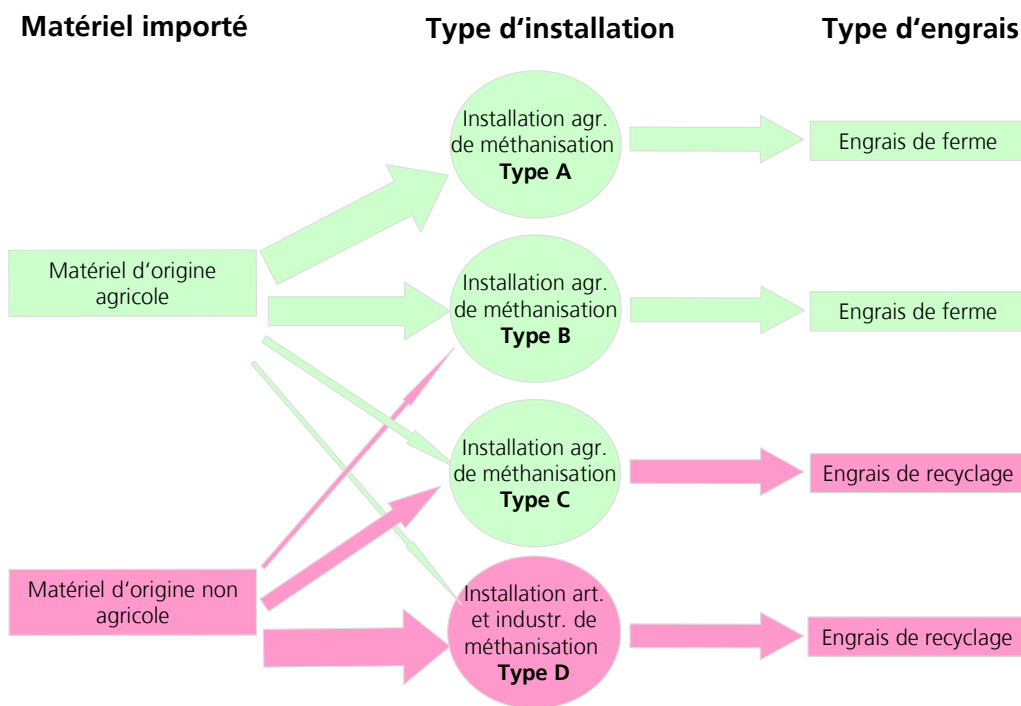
Matériel importé

Type d‘installation

Type d‘engrais

Matériel d‘origine agricole

Matériel d‘origine non agricole

Installation agr. de méthanisation **Type A**

Installation agr. de méthanisation **Type B**

Installation agr. de méthanisation **Type C**

Installation art. et industr. de méthanisation **Type D**

Engrais de ferme

Engrais de ferme

Engrais de recyclage

Engrais de recyclage